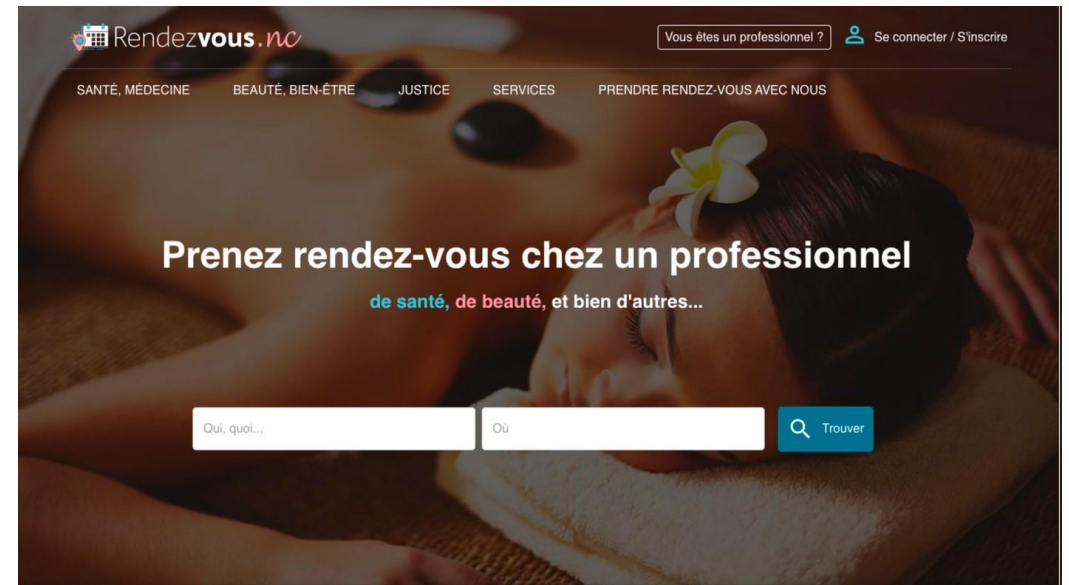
Rendezvous.nc

Vous êtes un professionnel ?

Se connecter / S'inscrire

SANTÉ, MÉDECINE BEAUTÉ, BIEN-ÊTRE JUSTICE SERVICES PRENDRE RENDEZ-VOUS AVEC NOUS

Prenez rendez-vous chez un professionnel

de santé, de beauté, et bien d'autres...

Qui, quoi...

Où

Trouver